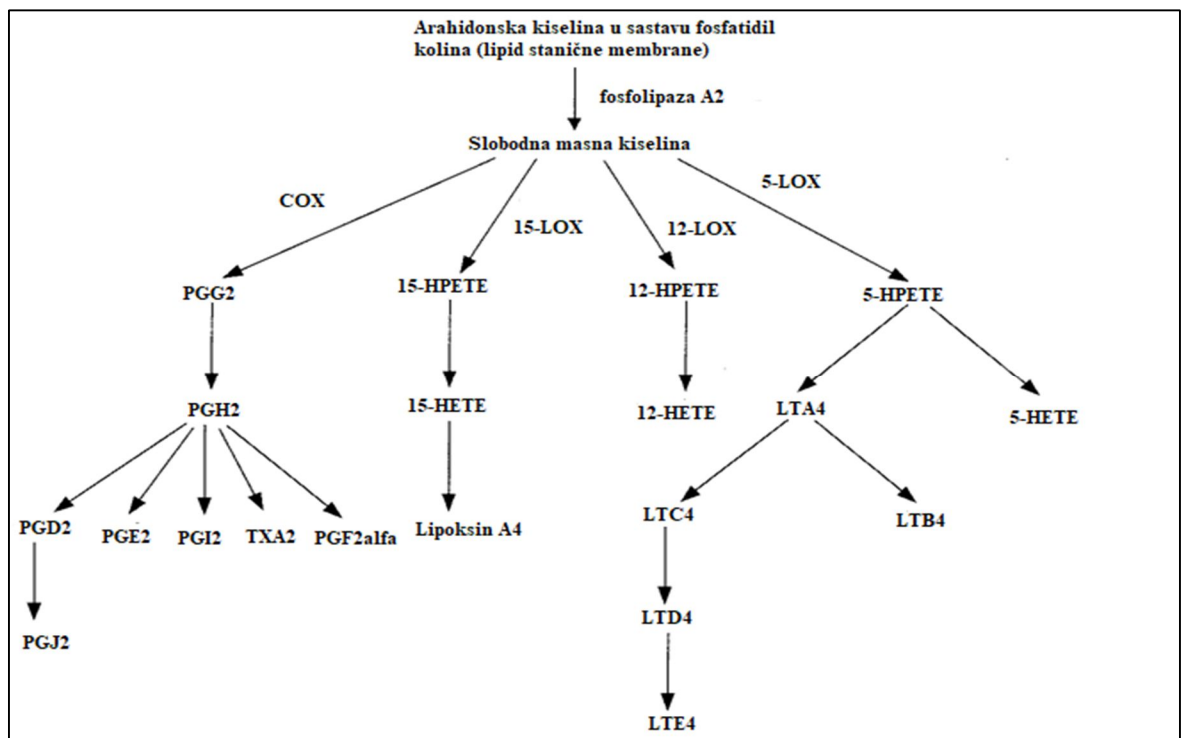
Arahidonska kiselina u sastavu fosfatidil kolina (lipid stanične membrane)

fosfolipaza A2

Slobodna masna kiselina

COX

15-LOX

12-LOX

5-LOX

PGG2

15-HPETE

12-HPETE

5-HPETE

PGH2

15-HETE

12-HETE

LTA4

5-HETE

PGD2

PGE2

PGI2

TXA2

PGF2alfa

Lipoksin A4

LTC4

LTB4

PGJ2

LTD4

LTE4